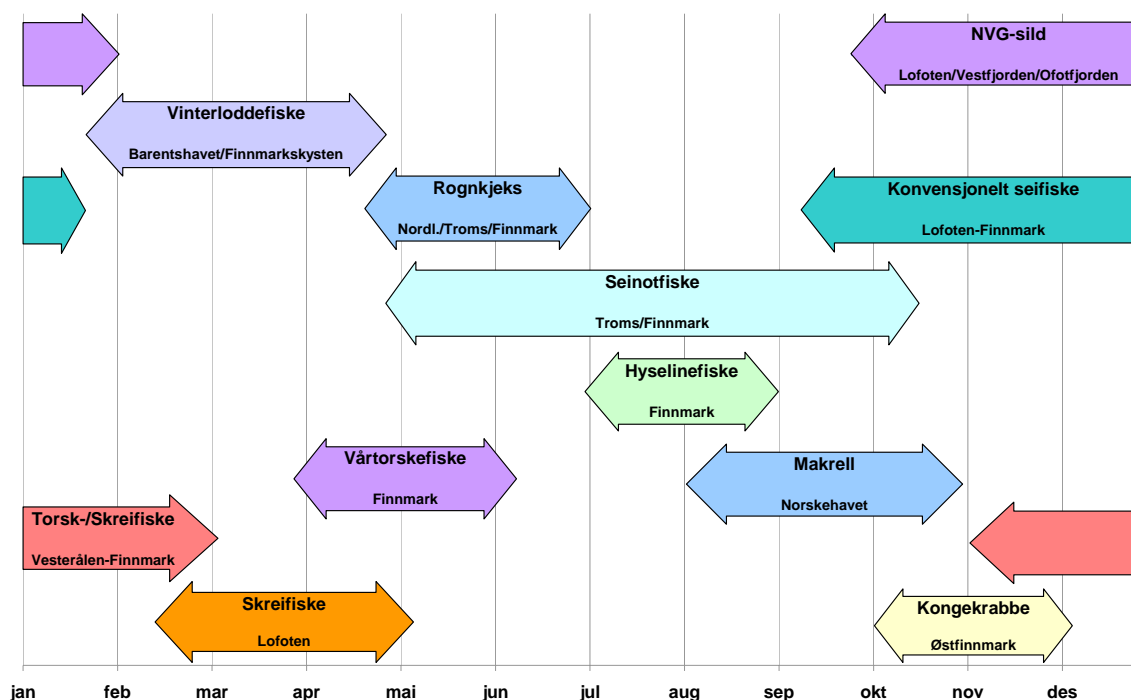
NVG-sild
Lofoten/Vestfjorden/Ofotfjorden

Vinterloddefiske
Barentshavet/Finnmarkskysten

Rognkjeks
Nordl./Troms/Finnmark

Konvensjonelt seifiske
Lofoten-Finnmark

Seinotfiske
Troms/Finnmark

Hyselinefiske
Finnmark

Vårtorskefiske
Finnmark

Makrell
Norskehavet

Torsk-/Skreifiske
Vesterålen-Finnmark

Skreifiske
Lofoten

Kongekrabbe
Østfinnmark

jan feb mar apr mai jun jul aug sep okt nov des